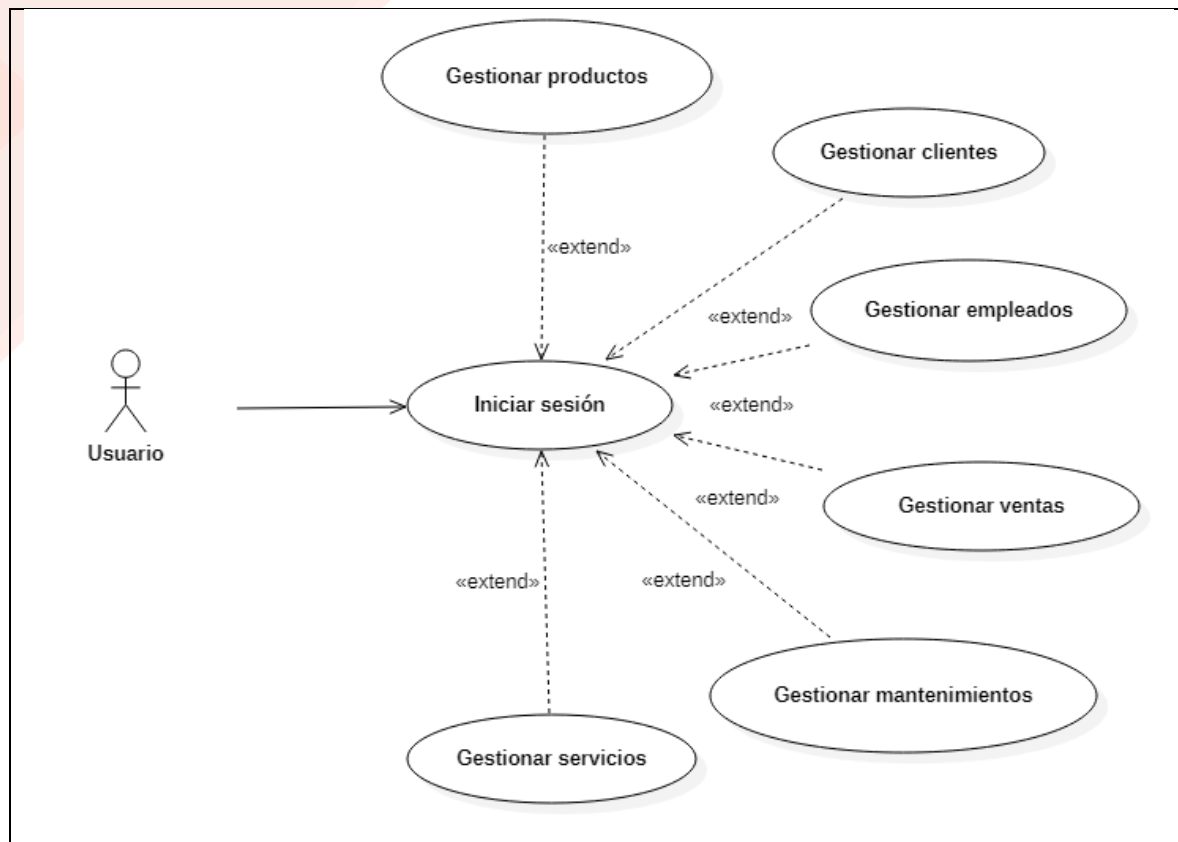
Gestionar productos

Gestionar clientes

«extend»

Gestionar empleados

«extend»

Usuario

Iniciar sesión

«extend»

Gestionar ventas

«extend»

«extend»

«extend»

Gestionar mantenimientos

Gestionar servicios